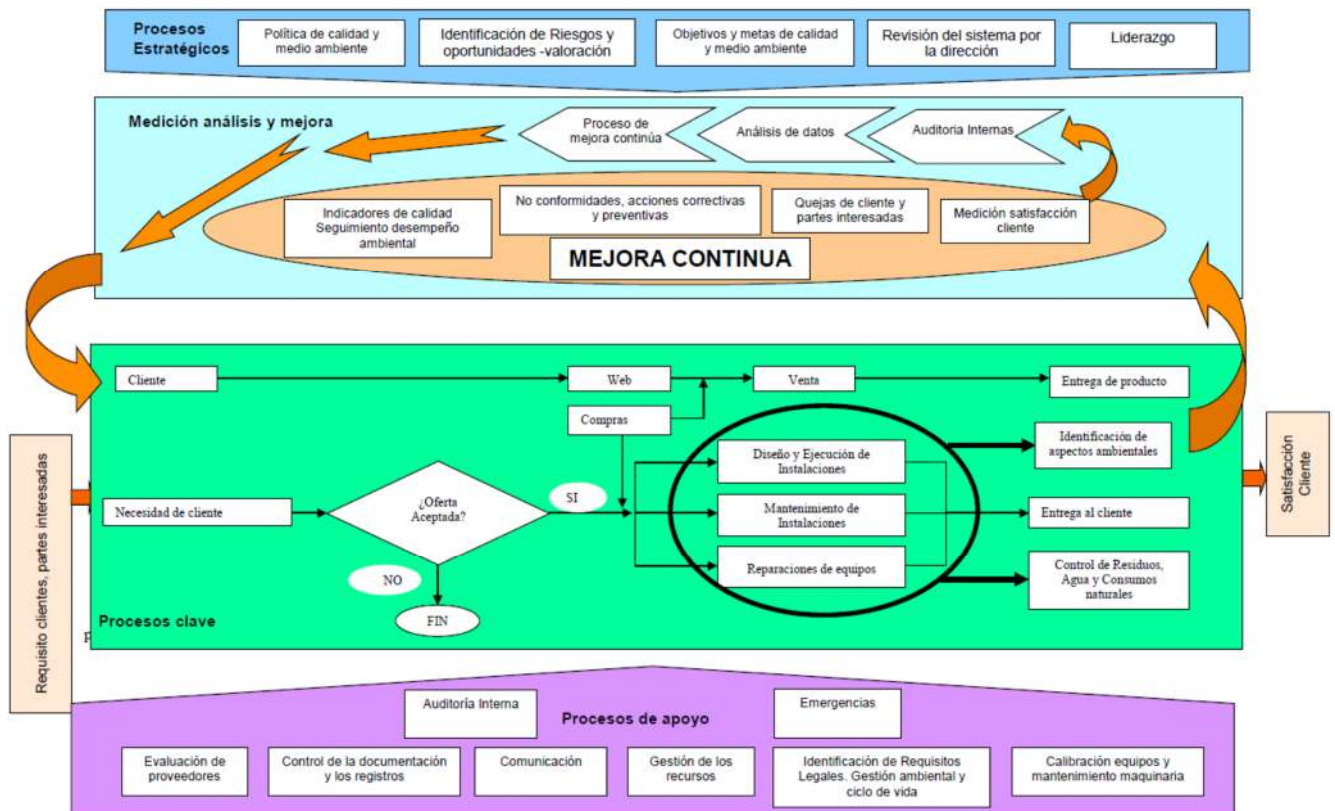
Procesos Estratégicos

Política de calidad y medio ambiente

Identificación de Riesgos y oportunidades -valoración

Objetivos y metas de calidad y medio ambiente

Revisión del sistema por la dirección

Liderazgo

Medición análisis y mejora

Proceso de mejora continúa

Análisis de datos

Auditoria Internas

Indicadores de calidad Seguimiento desempeño ambiental

No conformidades, acciones correctivas y preventivas

Quejas de cliente y partes interesadas

Medición satisfacción cliente

MEJORA CONTINUA

Requisito clientes, partes interesadas

Cliente

Web

Venta

Entrega de producto

Compras

Diseño y Ejecución de Instalaciones

Identificación de aspectos ambientales

Necesidad de cliente

¿Oferta Aceptada?

SI

Mantenimiento de Instalaciones

Entrega al cliente

NO

Reparaciones de equipos

Control de Residuos, Agua y Consumos naturales

FIN

Procesos clave

P

Satisfacción Cliente

Auditoria Interna

Emergencias

Procesos de apoyo

Evaluación de proveedores

Control de la documentación y los registros

Comunicación

Gestión de los recursos

Identificación de Requisitos Legales. Gestión ambiental y ciclo de vida

Calibración equipos y mantenimiento maquinaria